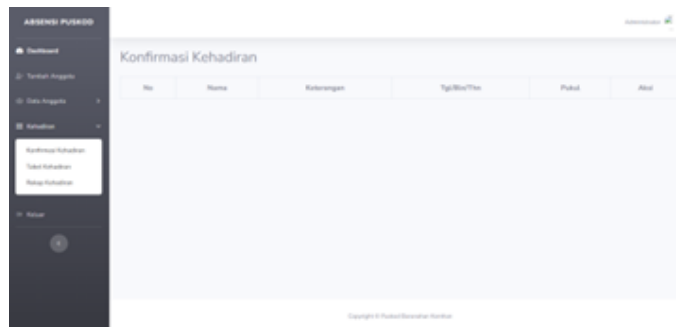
ABSENSI PUSKOD

Administrator

Dashboard

Tambah Anggota

Data Anggota

Kehadiran

Konfirmasi Kehadiran

Tabel Kehadiran

Rekap Kehadiran

Keluar

Konfirmasi Kehadiran

| No | Nama | Keterangan | Tgl/Bln/Thn | Pukul | Aksi |
|---|---|---|---|---|---|

Copyright © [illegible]